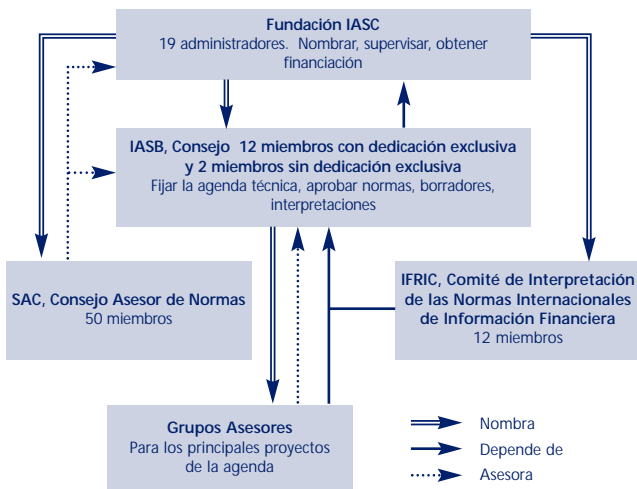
Fundación IASC
19 administradores. Nombrar, supervisar, obtener financiación

IASB, Consejo 12 miembros con dedicación exclusiva y 2 miembros sin dedicación exclusiva
Fijar la agenda técnica, aprobar normas, borradores, interpretaciones

SAC, Consejo Asesor de Normas
50 miembros

IFRIC, Comité de Interpretación de las Normas Internacionales de Información Financiera
12 miembros

Grupos Asesores
Para los principales proyectos de la agenda

Nombra
Depende de
Asesora